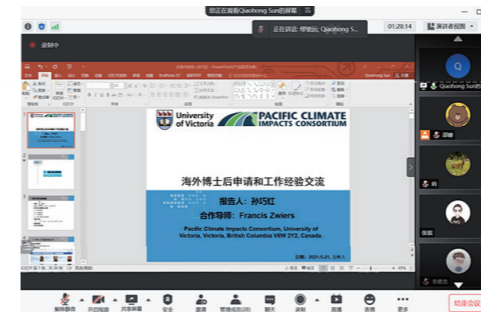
您正在观看Qiaohong Sun的屏幕

正在讲话: 带懂比; Qiaohong Sun

01:28:14

演讲者视图

录制中

University of Victoria

PACIFIC CLIMATE IMPACTS CONSORTIUM

海外博士后申请和工作经验交流

报告人：孙巧红

合作导师：Francis Zwiers

Pacific Climate Impacts Consortium, University of Victoria, Victoria, British Columbia V8W 2Y2, Canada.

日期：2021.5.21

Qiaohong Sun的

Q

胡敏

柯

张凯

李晓宏

解除静音

开启视频

共享屏幕

安全

邀请

管理成员(13)

聊天

录制

应用

表情

更多

结束会议